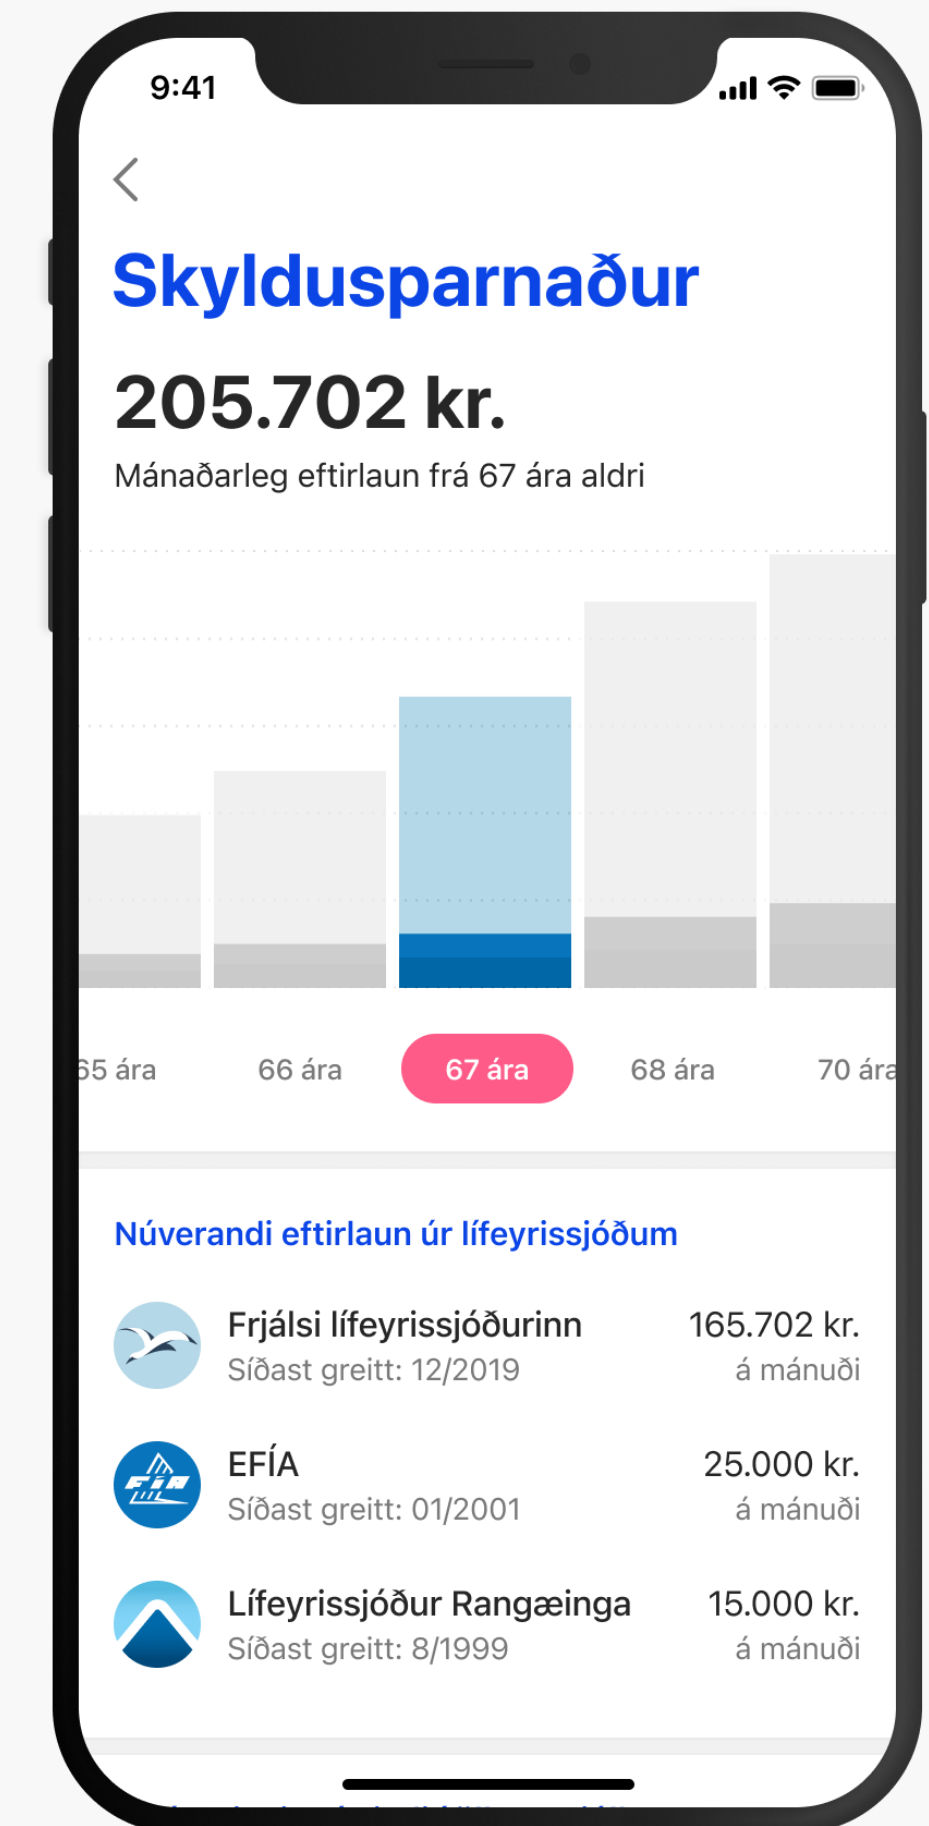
9:41

Skyldusparnaður

205.702 kr.

Mánaðarleg eftirlaun frá 67 ára aldri

65 ára
66 ára
67 ára
68 ára
70 ára

Núverandi eftirlaun úr lífeyrissjóðum

Frjálsi lífeyrissjóðurinn
Síðast greitt: 12/2019
165.702 kr.
á mánuði

EFÍA
Síðast greitt: 01/2001
25.000 kr.
á mánuði

Lífeyrissjóður Rangæinga
Síðast greitt: 8/1999
15.000 kr.
á mánuði

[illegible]